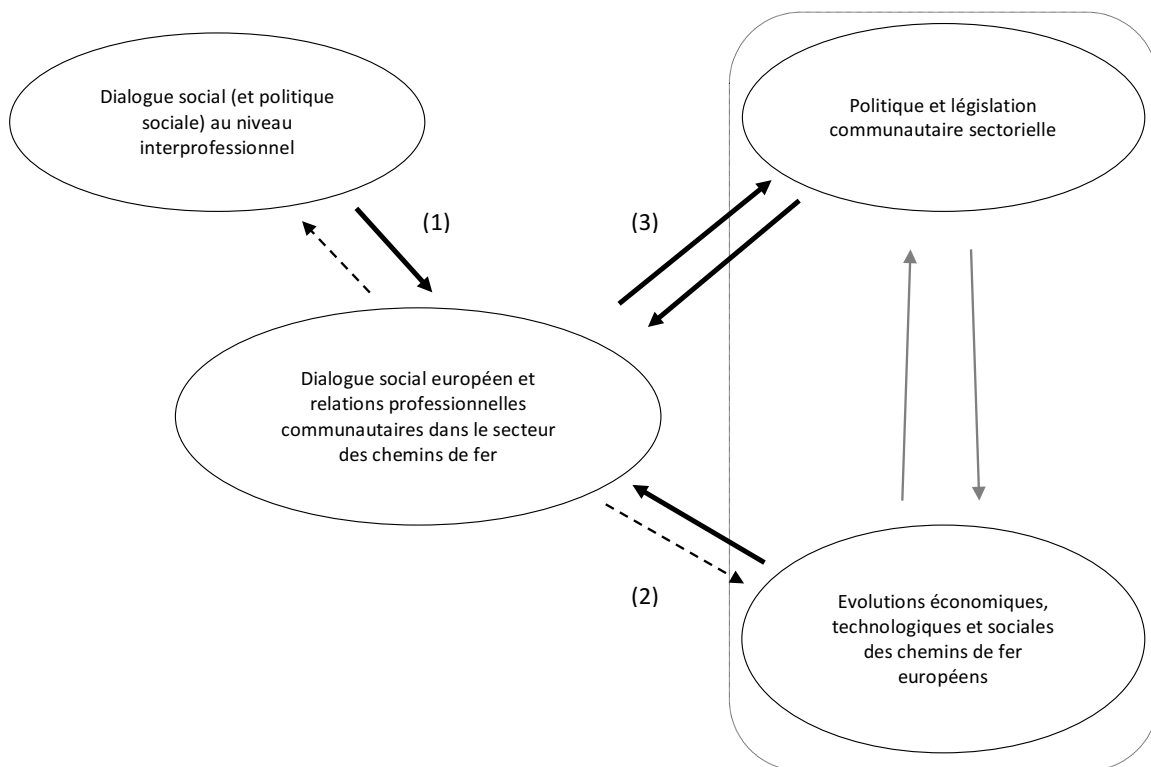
Dialogue social (et politique sociale) au niveau interprofessionnel

Politique et législation communautaire sectorielle

(1)

(3)

Dialogue social européen et relations professionnelles communautaires dans le secteur des chemins de fer

(2)

Evolutions économiques, technologiques et sociales des chemins de fer européens